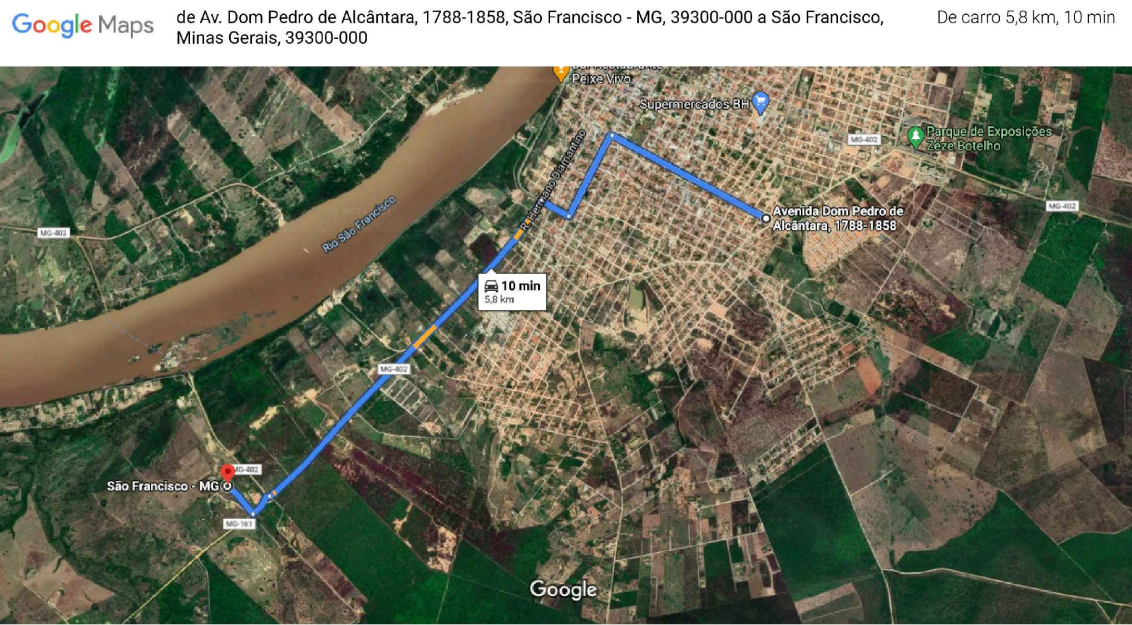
Google Maps

de Av. Dom Pedro de Alcântara, 1788-1858, São Francisco - MG, 39300-000 a São Francisco, Minas Gerais, 39300-000

De carro 5,8 km, 10 min

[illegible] Peixe Vivo

Supermercados BH

MG-402

Parque de Exposições Zezé Botelho

MG-402

Avenida Dom Pedro de Alcântara, 1788-1858

MG-402

Rio São Francisco

R. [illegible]

10 min
5,8 km

MG-402

MG-402

São Francisco - MG

MG-161

Google